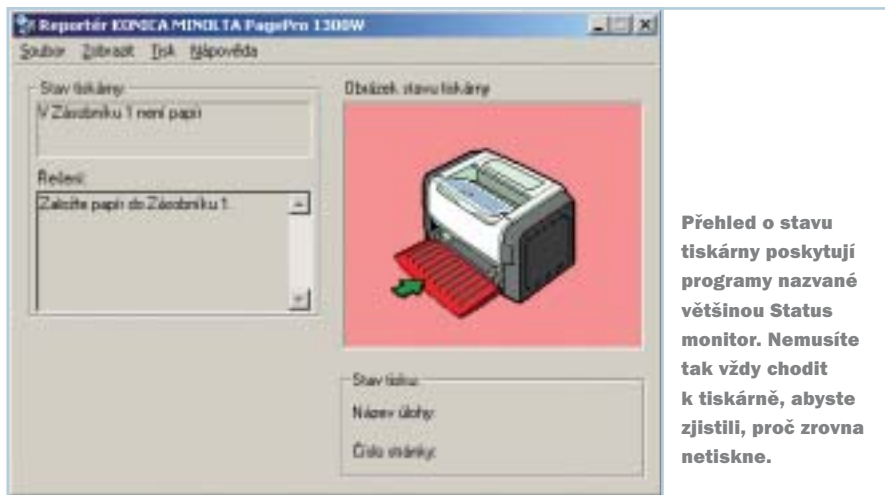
Reportér KONICA MINOLTA PagePro 1300W

Soubor Zobrazit Tisk Nápověda

Stav tiskárny:
V Zásobníku 1 není papír

Řešení:
Založte papír do Zásobníku 1.

Obrázek stavu tiskárny

Stav tisku:
Název úlohy:
Číslo stránky:

Přehled o stavu tiskárny poskytují programy nazvané většinou Status monitor. Nemusíte tak vždy chodit k tiskárně, abyste zjistili, proč zrovna netiskne.